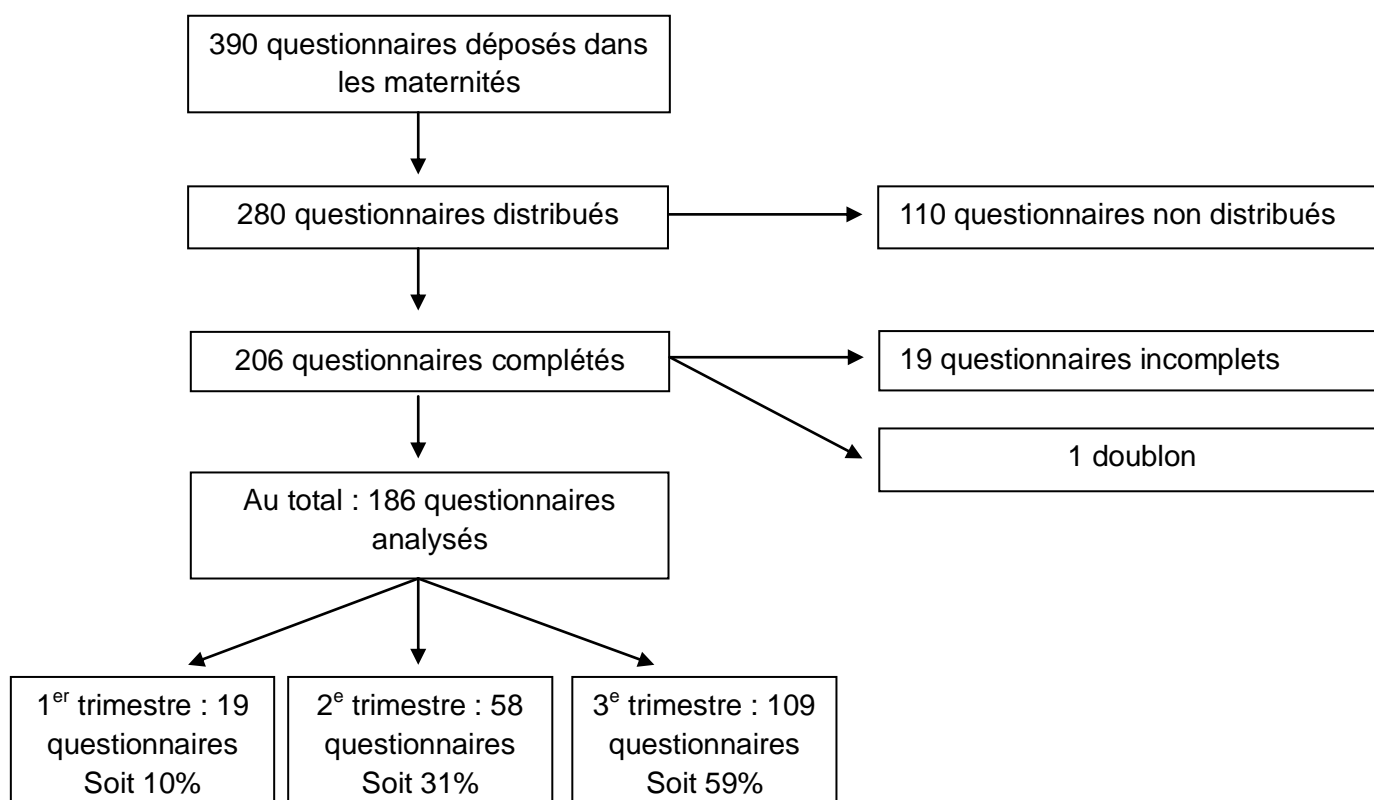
390 questionnaires déposés dans les maternités

280 questionnaires distribués

110 questionnaires non distribués

206 questionnaires complétés

19 questionnaires incomplets

1 doublon

Au total : 186 questionnaires analysés

1$^{er}$ trimestre : 19 questionnaires Soit 10%

2$^{e}$ trimestre : 58 questionnaires Soit 31%

3$^{e}$ trimestre : 109 questionnaires Soit 59%